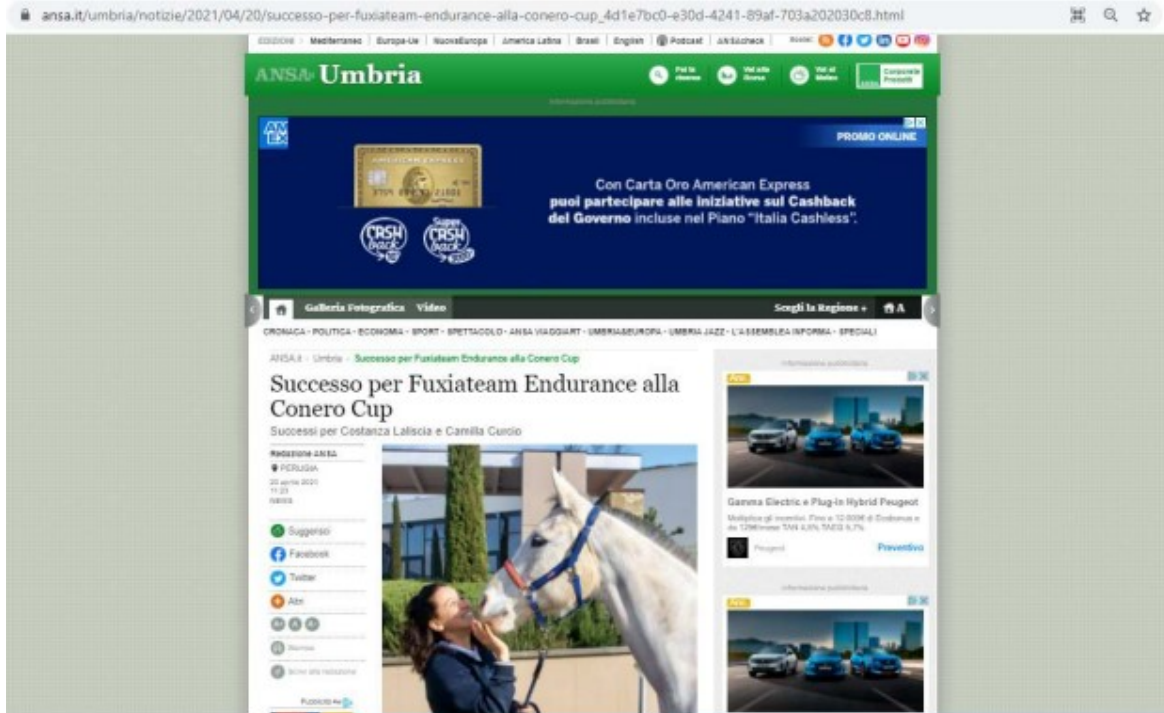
ansa.it/umbria/notizie/2021/04/20/successo-per-fuxiateam-endurance-alla-conero-cup_4d1e7bc0-e30d-4241-89af-703a202030c8.html

EDIZIONI · Mediterraneo | Europa-Ue | NuovaEuropa | America Latina | Brasil | English | Podcast | ANSAcheck

ANSA Umbria

Informazione pubblicitaria

PROMO ONLINE

Con Carta Oro American Express
puoi partecipare alle iniziative sul Cashback del Governo incluse nel Piano "Italia Cashless".

CASH back
Super CASH back

Galleria Fotografica Video Scegli la Regione

CRONACA · POLITICA · ECONOMIA · SPORT · SPETTACOLO · ANSA VIAGGIART · UMBRIAEUROPA · UMBRIA JAZZ · L'ASSEMBLEA INFORMA · SPECIALI

ANSA.it · Umbria · Successo per Fuxiateam Endurance alla Conero Cup

Successo per Fuxiateam Endurance alla Conero Cup

Successi per Costanza Laliscia e Camilla Curcio

Redazione ANSA
PERUGIA
20 aprile 2021
11:23
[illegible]

Suggerisci
Facebook
Twitter
Altri

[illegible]
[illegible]

Informazione pubblicitaria

Gamma Electric e Plug-in Hybrid Peugeot

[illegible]

Peugeot
Preventivo

Informazione pubblicitaria